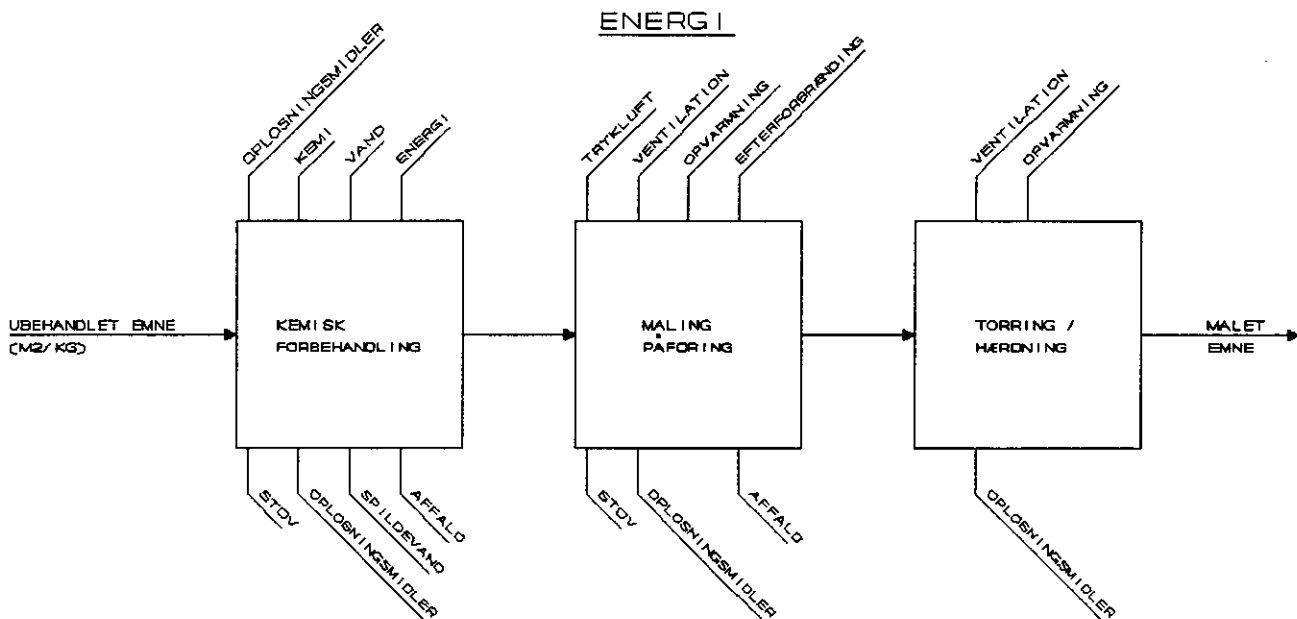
ENERGI

OPLOSNINGSMIDLER
KEMI
VAND
ENERGI

TRYKLUFT
VENTILATION
OPVARMNING
EFTERFORBRÆNDING

VENTILATION
OPVARMNING

UBEHANDLET EMNE
(M2/KG)

KEMISK FORBEHANDLING

MALING PÅFORING

TORRING / HÆRDNING

MALET EMNE

STOV
OPLOSNINGSMIDLER
SPILDEVAND
AFFALD

STOV
OPLOSNINGSMIDLER
AFFALD

OPLOSNINGSMIDLER